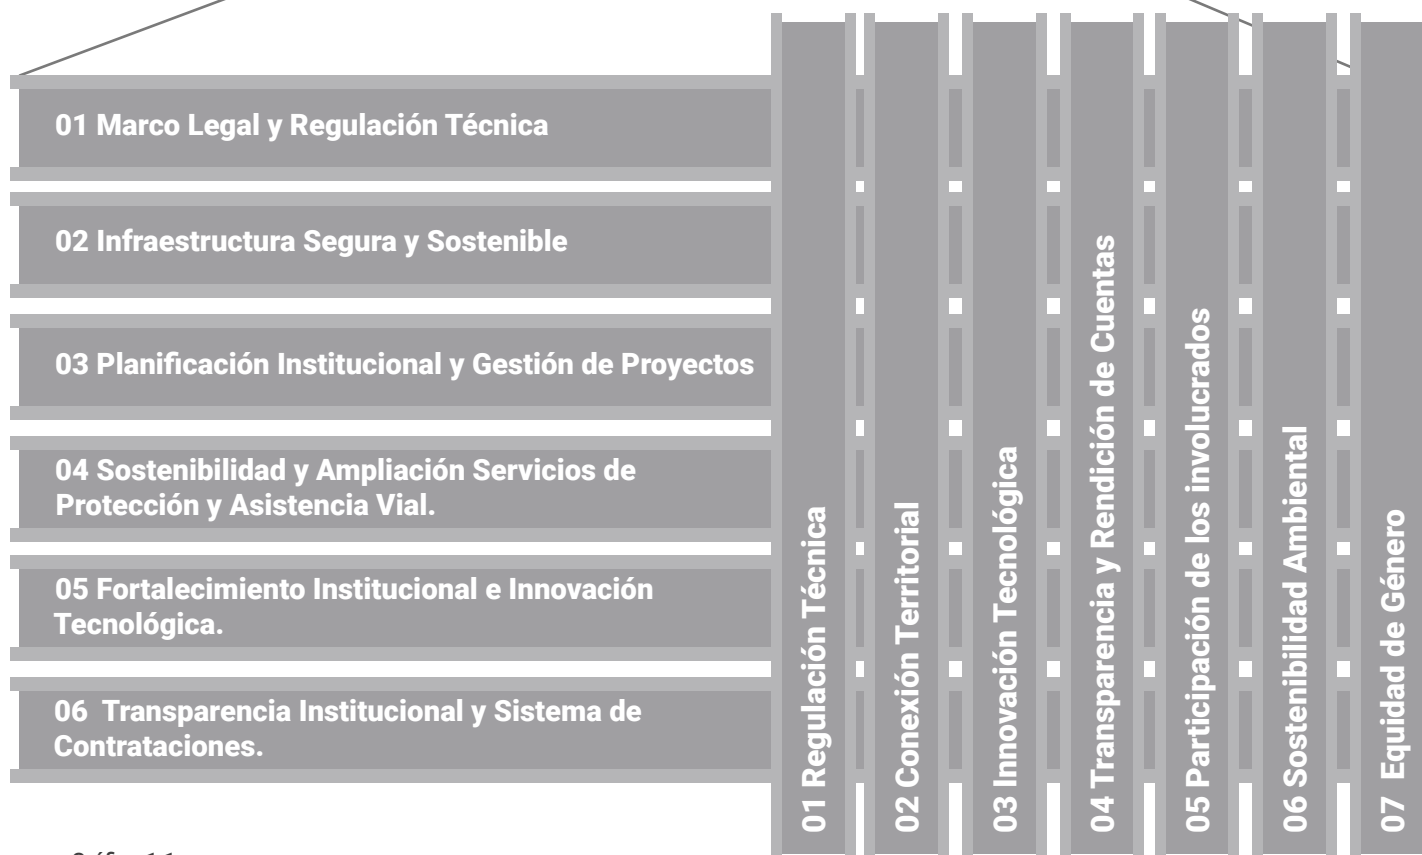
01 Marco Legal y Regulación Técnica

02 Infraestructura Segura y Sostenible

03 Planificación Institucional y Gestión de Proyectos

04 Sostenibilidad y Ampliación Servicios de Protección y Asistencia Vial.

05 Fortalecimiento Institucional e Innovación Tecnológica.

06 Transparencia Institucional y Sistema de Contrataciones.

01 Regulación Técnica

02 Conexión Territorial

03 Innovación Tecnológica

04 Transparencia y Rendición de Cuentas

05 Participación de los involucrados

06 Sostenibilidad Ambiental

07 Equidad de Género

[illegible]